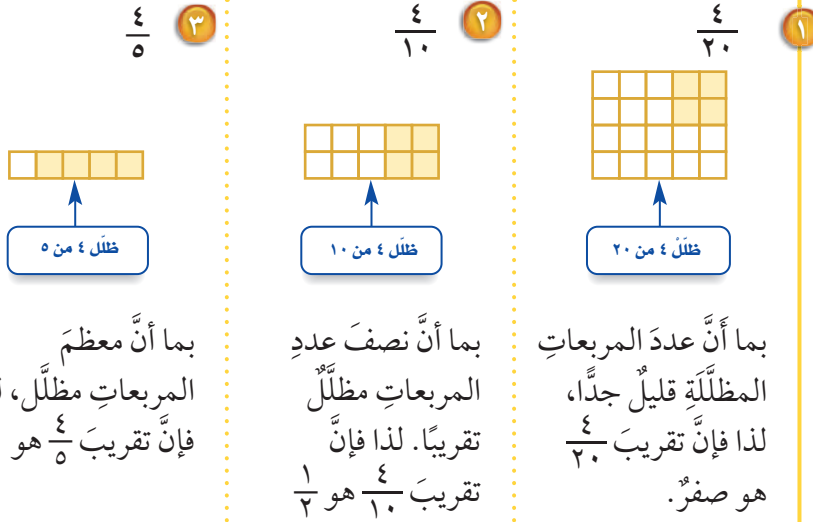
١

$\frac{٤}{٢٠}$

ظلِّلْ ٤ من ٢٠

بما أنَّ عددَ المربعاتِ المظلَّلَةِ قليلٌ جدًّا، لذا فإنَّ تقريبَ $\frac{٤}{٢٠}$ هو صفرٌ.

٢

$\frac{٤}{١٠}$

ظلِّل ٤ من ١٠

بما أنَّ نصفَ عددِ المربعاتِ مظلَّلٌ تقريبًا. لذا فإنَّ تقريبَ $\frac{٤}{١٠}$ هو $\frac{١}{٢}$

٣

$\frac{٤}{٥}$

ظلِّل ٤ من ٥

بما أنَّ معظمَ المربعاتِ مظلَّل، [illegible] فإنَّ تقريبَ $\frac{٤}{٥}$ هو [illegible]